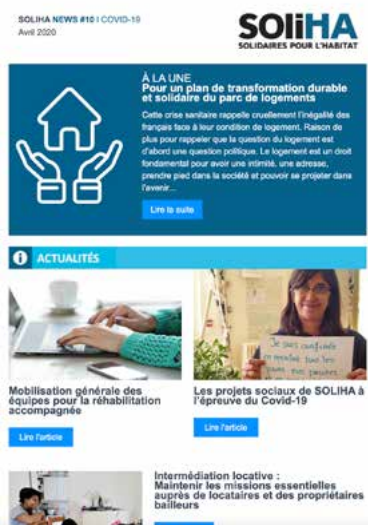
SOLIHA NEWS #10 | COVID-19
Avril 2020

SOliHA
SOLIDAIRES POUR L'HABITAT

À LA UNE
Pour un plan de transformation durable et solidaire du parc de logements

Cette crise sanitaire rappelle cruellement l'inégalité des français face à leur condition de logement. Raison de plus pour rappeler que la question du logement est d'abord une question politique. Le logement est un droit fondamental pour avoir une intimité, une adresse, prendre pied dans la société et pouvoir se projeter dans l'avenir...

Lire la suite

ACTUALITÉS

Je suis confinée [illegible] tous les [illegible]

Mobilisation générale des équipes pour la réhabilitation accompagnée

Lire l'article

Les projets sociaux de SOLIHA à l'épreuve du Covid-19

Lire l'article

Intermédiation locative : Maintenir les missions essentielles auprès de locataires et des propriétaires bailleurs